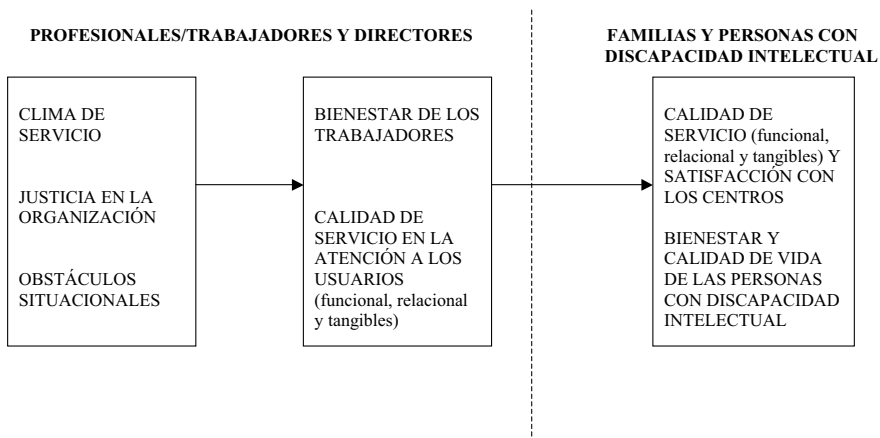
PROFESIONALES/TRABAJADORES Y DIRECTORES

FAMILIAS Y PERSONAS CON DISCAPACIDAD INTELECTUAL

CLIMA DE SERVICIO

JUSTICIA EN LA ORGANIZACIÓN

OBSTÁCULOS SITUACIONALES

BIENESTAR DE LOS TRABAJADORES

CALIDAD DE SERVICIO EN LA ATENCIÓN A LOS USUARIOS (funcional, relacional y tangibles)

CALIDAD DE SERVICIO (funcional, relacional y tangibles) Y SATISFACCIÓN CON LOS CENTROS

BIENESTAR Y CALIDAD DE VIDA DE LAS PERSONAS CON DISCAPACIDAD INTELECTUAL